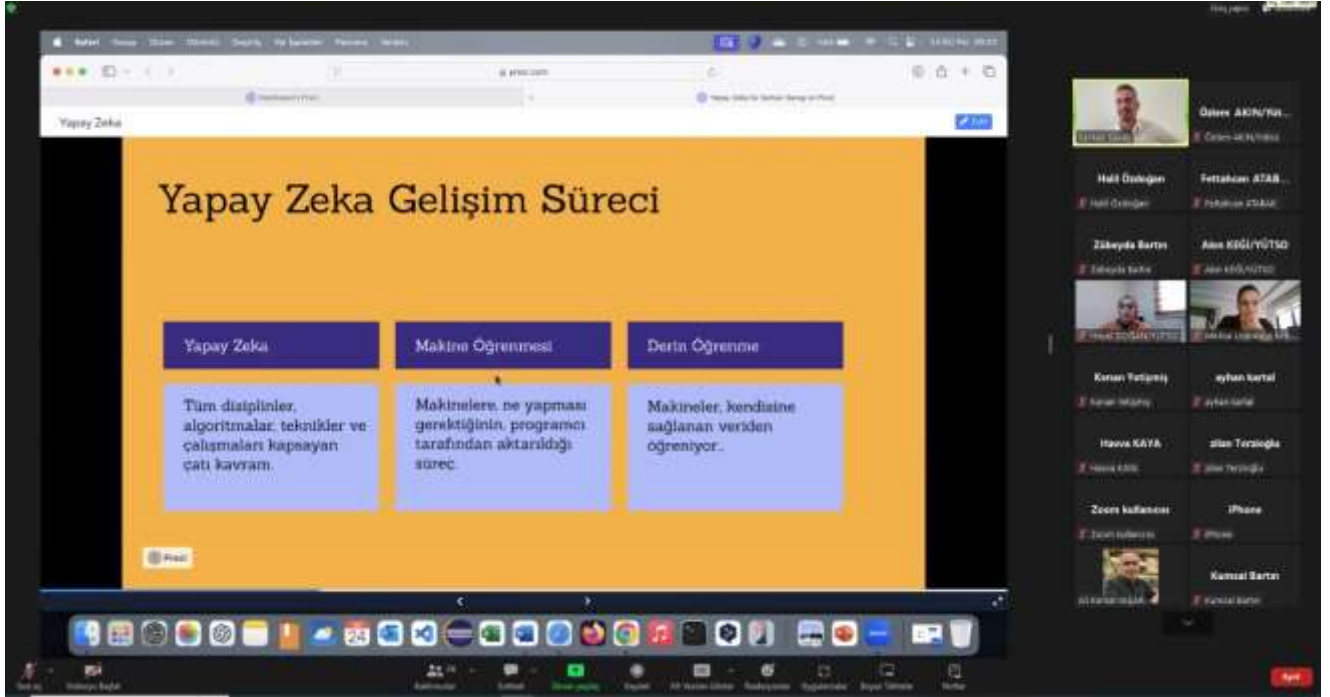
Safari

prezi.com

Yapay Zeka

Edit

Yapay Zeka Gelişim Süreci

Yapay Zeka

Makine Öğrenmesi

Derin Öğrenme

Tüm disiplinler, algoritmalar, teknikler ve çalışmaları kapsayan çatı kavram.

Makinelere, ne yapması gerektiğinin, programcı tarafından aktarıldığı süreç.

Makineler, kendisine sağlanan veriden öğreniyor..

Prezi

Özlem AKIN/Yüt...

Halil Özdoğan

Fettahcan ATAB...

Zübeyda Bartın

Akın KEĞİ/YÜTSO

Kenan Yetişmiş

ayhan kartal

Havva KAYA

zilan Terzioğlu

Zoom kullanıcısı

iPhone

Kamuzi Bartın

Ayrıl